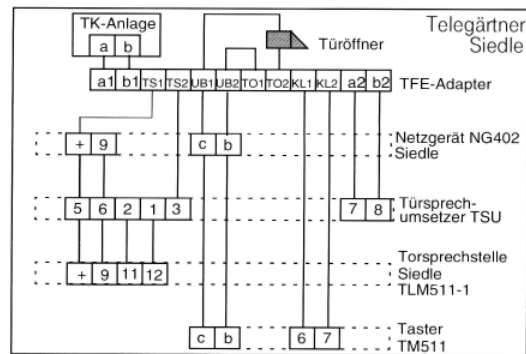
TK-Anlage
a b

Telegärtner
Siedle

Türöffner

a1 b1 TS1 TS2 UB1 UB2 TO1 TO2 KL1 KL2 a2 b2 TFE-Adapter

+ 9 c b Netzgerät NG402 Siedle

5 6 2 1 3 7 8 Türsprech-umsetzer TSU

+ 9 11 12 Torsprechstelle Siedle TLM511-1

c b 6 7 Taster TM511